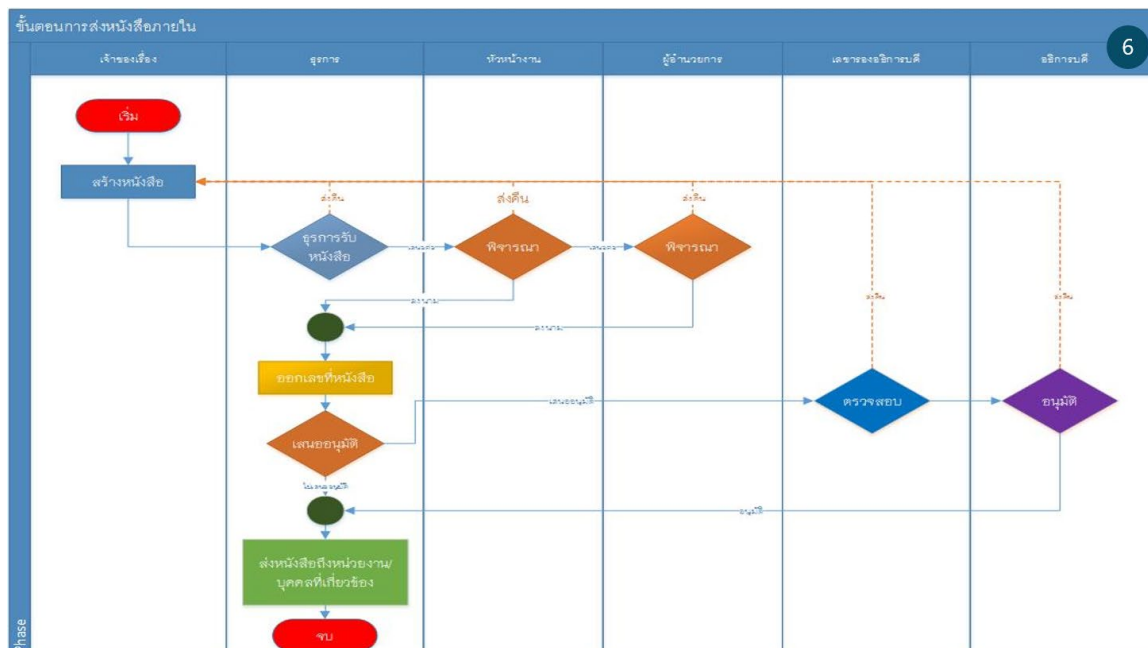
ขั้นตอนการส่งหนังสือภายใน

6

เจ้าของเรื่อง

ธุรการ

หัวหน้างาน

ผู้อำนวยการ

เลขาของอธิการบดี

อธิการบดี

เริ่ม

สร้างหนังสือ

ส่งคืน

ส่งคืน

ส่งคืน

ธุรการรับหนังสือ

เสนอ

พิจารณา

เสนอ

พิจารณา

ลงนาม

ลงนาม

ส่งคืน

ส่งคืน

ออกเลขที่หนังสือ

เสนออนุมัติ

เสนออนุมัติ

ตรวจสอบ

อนุมัติ

ไม่เสนออนุมัติ

อนุมัติ

ส่งหนังสือถึงหน่วยงาน/บุคคลที่เกี่ยวข้อง

จบ

Phase